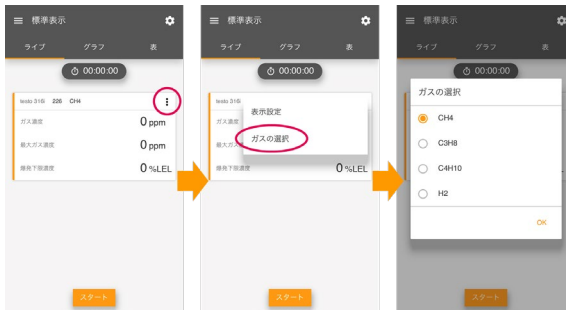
標準表示

ライブ グラフ 表

00:00:00

testo 316i 226 CH4

ガス濃度 0 ppm

最大ガス濃度 0 ppm

爆発下限濃度 0 %LEL

スタート

標準表示

ライブ グラフ 表

00:00:00

testo 316i

ガス濃度

最大ガス

爆発下限濃度 0 %LEL

表示設定

ガスの選択

スタート

標準表示

ライブ グラフ 表

00:00:00

ガスの選択

CH4

C3H8

C4H10

H2

OK

スタート